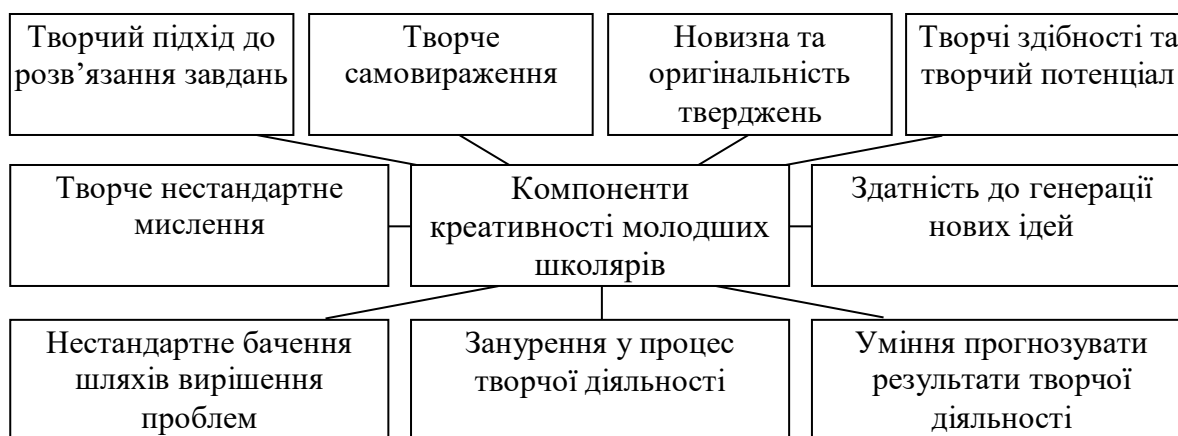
Творчий підхід до розв'язання завдань

Творче самовираження

Новизна та оригінальність тверджень

Творчі здібності та творчий потенціал

Творче нестандартне мислення

Компоненти креативності молодших школярів

Здатність до генерації нових ідей

Нестандартне бачення шляхів вирішення проблем

Занурення у процес творчої діяльності

Уміння прогнозувати результати творчої діяльності